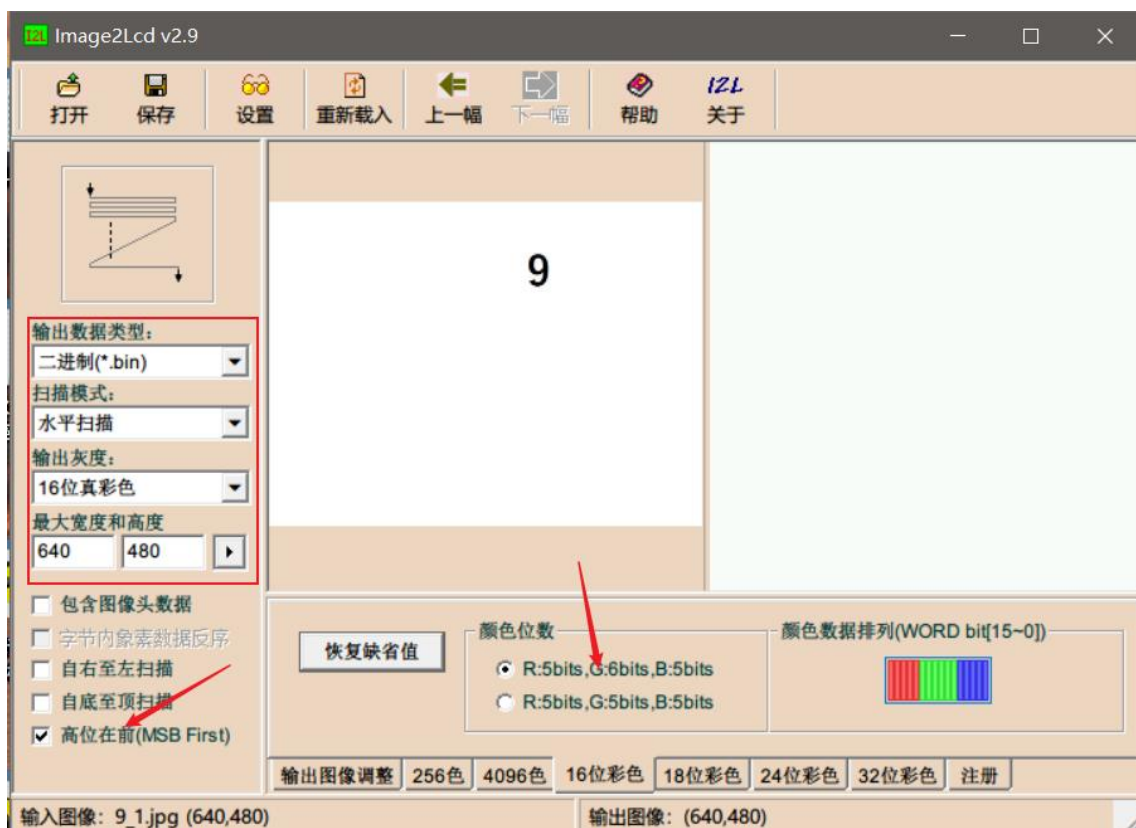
Image2Lcd v2.9

打开 保存 设置 重新载入 上一幅 下一幅 帮助 关于

输出数据类型:
二进制(*.bin)
扫描模式:
水平扫描
输出灰度:
16位真彩色
最大宽度和高度
640 480

9

包含图像头数据
字节内象素数据反序
自右至左扫描
自底至顶扫描
高位在前(MSB First)

恢复缺省值

颜色位数
R:5bits,G:6bits,B:5bits
R:5bits,G:5bits,B:5bits

颜色数据排列(WORD bit[15~0])

输出图像调整 256色 4096色 16位彩色 18位彩色 24位彩色 32位彩色 注册

输入图像: 9_1.jpg (640,480)
输出图像: (640,480)